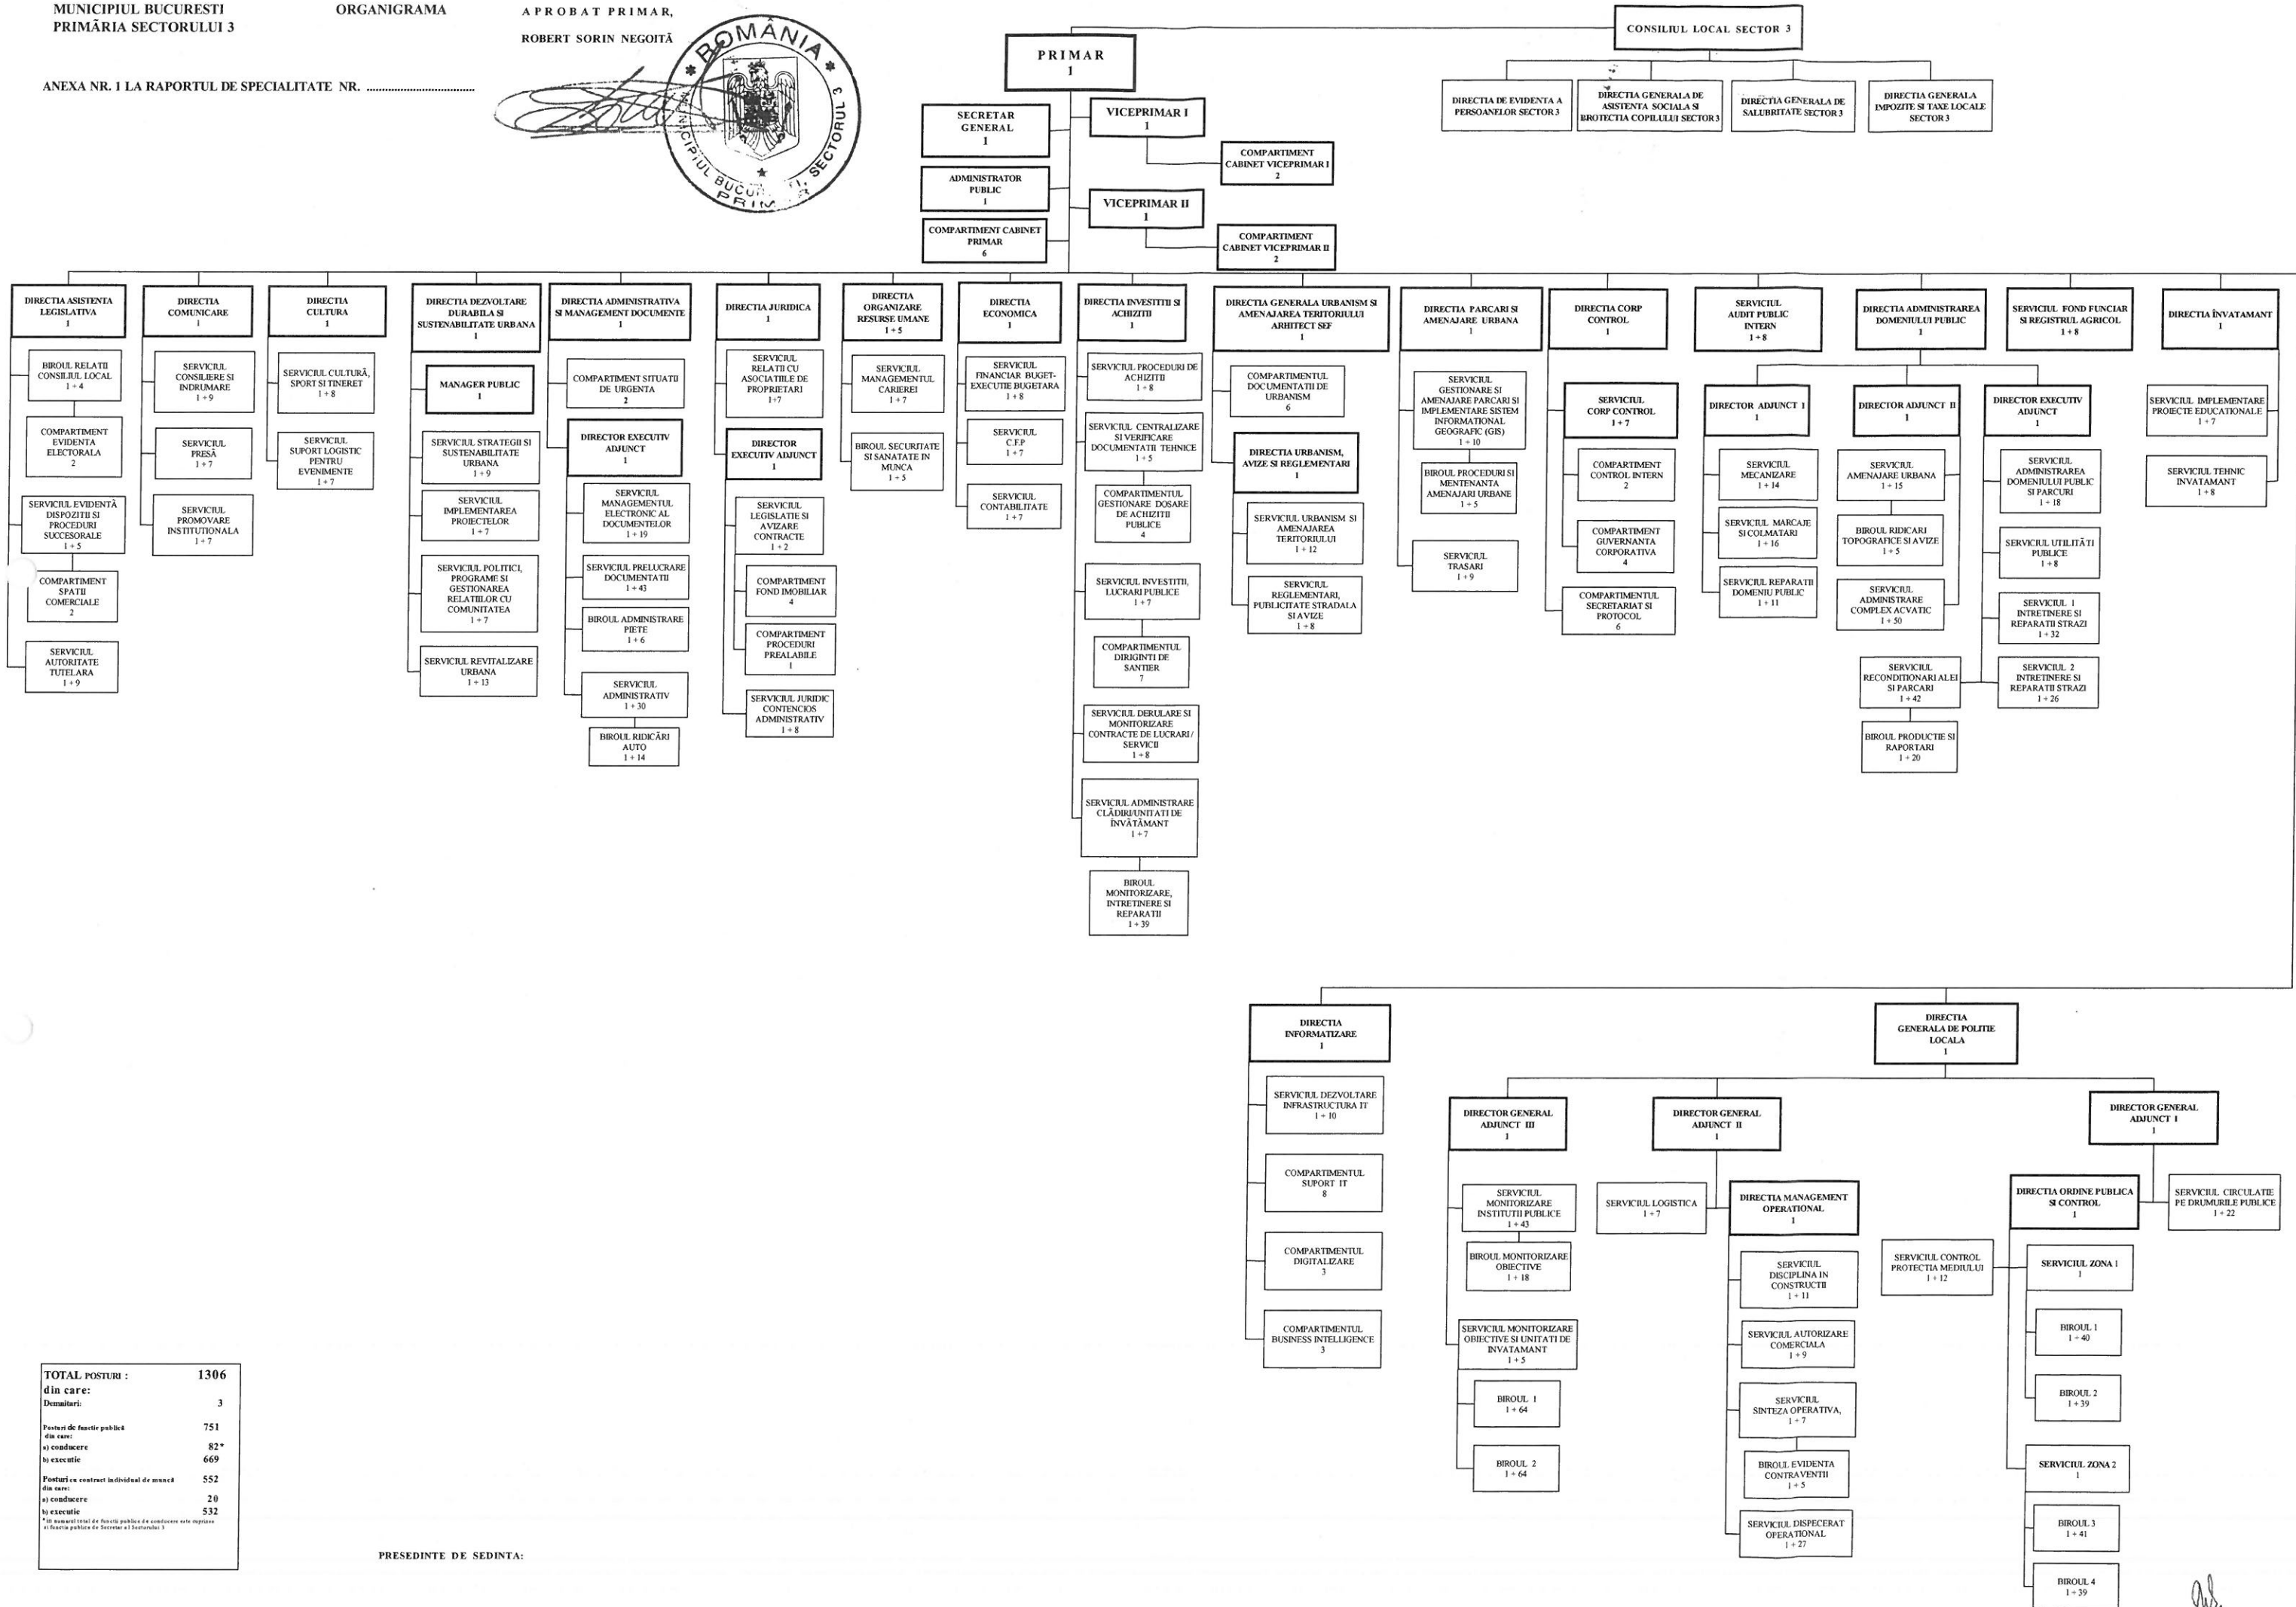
MUNICIPIUL BUCURESTI
PRIMĂRIA SECTORULUI 3

ORGANIGRAMA

APROBAT PRIMAR,
ROBERT SORIN NEGOITĂ

ANEXA NR. 1 LA RAPORTUL DE SPECIALITATE NR. ..................................

ROMÂNIA
MUNICIPIUL BUCUREŞTI, SECTORUL 3
PRIM

CONSILIUL LOCAL SECTOR 3

DIRECTIA DE EVIDENTA A PERSOANELOR SECTOR 3

DIRECTIA GENERALA DE ASISTENTA SOCIALA SI PROTECTIA COPILULUI SECTOR 3

DIRECTIA GENERALA DE SALUBRITATE SECTOR 3

DIRECTIA GENERALA IMPOZITE SI TAXE LOCALE SECTOR 3

PRIMAR
1

SECRETAR GENERAL
1

ADMINISTRATOR PUBLIC
1

COMPARTIMENT CABINET PRIMAR
6

VICEPRIMAR I
1

COMPARTIMENT CABINET VICEPRIMAR I
2

VICEPRIMAR II
1

COMPARTIMENT CABINET VICEPRIMAR II
2

DIRECTIA ASISTENTA LEGISLATIVA
1

BIROUL RELATII CONSILIUL LOCAL
1 + 4

COMPARTIMENT EVIDENTA ELECTORALA
2

SERVICIUL EVIDENTĂ DISPOZITII SI PROCEDURI SUCCESORALE
1 + 5

COMPARTIMENT SPATII COMERCIALE
2

SERVICIUL AUTORITATE TUTELARA
1 + 9

DIRECTIA COMUNICARE
1

SERVICIUL CONSILIERE SI INDRUMARE
1 + 9

SERVICIUL PRESĂ
1 + 7

SERVICIUL PROMOVARE INSTITUTIONALA
1 + 7

DIRECTIA CULTURA
1

SERVICIUL CULTURĂ, SPORT SI TINERET
1 + 8

SERVICIUL SUPORT LOGISTIC PENTRU EVENIMENTE
1 + 7

DIRECTIA DEZVOLTARE DURABILA SI SUSTENABILITATE URBANA
1

MANAGER PUBLIC
1

SERVICIUL STRATEGII SI SUSTENABILITATE URBANA
1 + 9

SERVICIUL IMPLEMENTAREA PROIECTELOR
1 + 7

SERVICIUL POLITICI, PROGRAME SI GESTIONAREA RELATIILOR CU COMUNITATEA
1 + 7

SERVICIUL REVITALIZARE URBANA
1 + 13

DIRECTIA ADMINISTRATIVA SI MANAGEMENT DOCUMENTE
1

COMPARTIMENT SITUATII DE URGENTA
2

DIRECTOR EXECUTIV ADJUNCT
1

SERVICIUL MANAGEMENTUL ELECTRONIC AL DOCUMENTELOR
1 + 19

SERVICIUL PRELUCRARE DOCUMENTATII
1 + 43

BIROUL ADMINISTRARE PIETE
1 + 6

SERVICIUL ADMINISTRATIV
1 + 30

BIROUL RIDICĂRI AUTO
1 + 14

DIRECTIA JURIDICA
1

SERVICIUL RELATII CU ASOCIATIILE DE PROPRIETARI
1+7

DIRECTOR EXECUTIV ADJUNCT
1

SERVICIUL LEGISLATIE SI AVIZARE CONTRACTE
1 + 2

COMPARTIMENT FOND IMOBILIAR
4

COMPARTIMENT PROCEDURI PREALABILE
1

SERVICIUL JURIDIC CONTENCIOS ADMINISTRATIV
1 + 8

DIRECTIA ORGANIZARE RESURSE UMANE
1 + 5

SERVICIUL MANAGEMENTUL CARIEREI
1 + 7

BIROUL SECURITATE SI SANATATE IN MUNCA
1 + 5

DIRECTIA ECONOMICA
1

SERVICIUL FINANCIAR BUGET-EXECUTIE BUGETARA
1 + 8

SERVICIUL C.F.P
1 + 7

SERVICIUL CONTABILITATE
1 + 7

DIRECTIA INVESTITII SI ACHIZITII
1

SERVICIUL PROCEDURI DE ACHIZITII
1 + 8

SERVICIUL CENTRALIZARE SI VERIFICARE DOCUMENTATII TEHNICE
1 + 5

COMPARTIMENTUL GESTIONARE DOSARE DE ACHIZITII PUBLICE
4

SERVICIUL INVESTITII, LUCRARI PUBLICE
1 + 7

COMPARTIMENTUL DIRIGINTI DE SANTIER
7

SERVICIUL DERULARE SI MONITORIZARE CONTRACTE DE LUCRARI / SERVICII
1 + 8

SERVICIUL ADMINISTRARE CLĂDIRI/UNITATI DE ÎNVĂTĂMANT
1 + 7

BIROUL MONITORIZARE, INTRETINERE SI REPARATII
1 + 39

DIRECTIA GENERALA URBANISM SI AMENAJAREA TERITORIULUI ARHITECT SEF
1

COMPARTIMENTUL DOCUMENTATII DE URBANISM
6

DIRECTIA URBANISM, AVIZE SI REGLEMENTARI
1

SERVICIUL URBANISM SI AMENAJAREA TERITORIULUI
1 + 12

SERVICIUL REGLEMENTARI, PUBLICITATE STRADALA SI AVIZE
1 + 8

DIRECTIA PARCARI SI AMENAJARE URBANA
1

SERVICIUL GESTIONARE SI AMENAJARE PARCARI SI IMPLEMENTARE SISTEM INFORMATIONAL GEOGRAFIC (GIS)
1 + 10

BIROUL PROCEDURI SI MENTENANTA AMENAJARI URBANE
1 + 5

SERVICIUL TRASARI
1 + 9

DIRECTIA CORP CONTROL
1

SERVICIUL CORP CONTROL
1 + 7

COMPARTIMENT CONTROL INTERN
2

COMPARTIMENT GUVERNANTA CORPORATIVA
4

COMPARTIMENTUL SECRETARIAT SI PROTOCOL
6

SERVICIUL AUDIT PUBLIC INTERN
1 + 8

DIRECTOR ADJUNCT I
1

SERVICIUL MECANIZARE
1 + 14

SERVICIUL MARCAJE SI COLMATARI
1 + 16

SERVICIUL REPARATII DOMENIU PUBLIC
1 + 11

DIRECTIA ADMINISTRAREA DOMENIULUI PUBLIC
1

DIRECTOR ADJUNCT II
1

SERVICIUL AMENAJARE URBANA
1 + 15

BIROUL RIDICARI TOPOGRAFICE SI AVIZE
1 + 5

SERVICIUL ADMINISTRARE COMPLEX ACVATIC
1 + 50

SERVICIUL RECONDITIONARI ALEI SI PARCARI
1 + 42

BIROUL PRODUCTIE SI RAPORTARI
1 + 20

DIRECTOR EXECUTIV ADJUNCT
1

SERVICIUL ADMINISTRAREA DOMENIULUI PUBLIC SI PARCURI
1 + 18

SERVICIUL UTILITĂTI PUBLICE
1 + 8

SERVICIUL 1 INTRETINERE SI REPARATII STRAZI
1 + 32

SERVICIUL 2 INTRETINERE SI REPARATII STRAZI
1 + 26

SERVICIUL FOND FUNCIAR SI REGISTRUL AGRICOL
1 + 8

DIRECTIA ÎNVATAMANT
1

SERVICIUL IMPLEMENTARE PROIECTE EDUCATIONALE
1 + 7

SERVICIUL TEHNIC INVATAMANT
1 + 8

DIRECTIA INFORMATIZARE
1

SERVICIUL DEZVOLTARE INFRASTRUCTURA IT
1 + 10

COMPARTIMENTUL SUPORT IT
8

COMPARTIMENTUL DIGITALIZARE
3

COMPARTIMENTUL BUSINESS INTELLIGENCE
3

DIRECTIA GENERALA DE POLITIE LOCALA
1

DIRECTOR GENERAL ADJUNCT III
1

SERVICIUL MONITORIZARE INSTITUTII PUBLICE
1 + 43

BIROUL MONITORIZARE OBIECTIVE
1 + 18

SERVICIUL MONITORIZARE OBIECTIVE SI UNITATI DE INVATAMANT
1 + 5

BIROUL 1
1 + 64

BIROUL 2
1 + 64

DIRECTOR GENERAL ADJUNCT II
1

SERVICIUL LOGISTICA
1 + 7

DIRECTIA MANAGEMENT OPERATIONAL
1

SERVICIUL DISCIPLINA IN CONSTRUCTII
1 + 11

SERVICIUL AUTORIZARE COMERCIALA
1 + 9

SERVICIUL SINTEZA OPERATIVA,
1 + 7

BIROUL EVIDENTA CONTRAVENTII
1 + 5

SERVICIUL DISPECERAT OPERATIONAL
1 + 27

SERVICIUL CONTROL PROTECTIA MEDIULUI
1 + 12

DIRECTOR GENERAL ADJUNCT I
1

DIRECTIA ORDINE PUBLICA SI CONTROL
1

SERVICIUL CIRCULATIE PE DRUMURILE PUBLICE
1 + 22

SERVICIUL ZONA 1
1

BIROUL 1
1 + 40

BIROUL 2
1 + 39

SERVICIUL ZONA 2
1

BIROUL 3
1 + 41

BIROUL 4
1 + 39

| TOTAL POSTURI : | 1306 |
|---|---|
| din care: | |
| Demnitari: | 3 |
| Posturi de functie publică din care: | 751 |
| a) conducere | 82* |
| b) executie | 669 |
| Posturi cu contract individual de muncă din care: | 552 |
| a) conducere | 20 |
| b) executie | 532 |

* în numarul total de functii publice de conducere sunt cuprinse si functia publica de Secretar al Sectorului 3

PRESEDINTE DE SEDINTA: